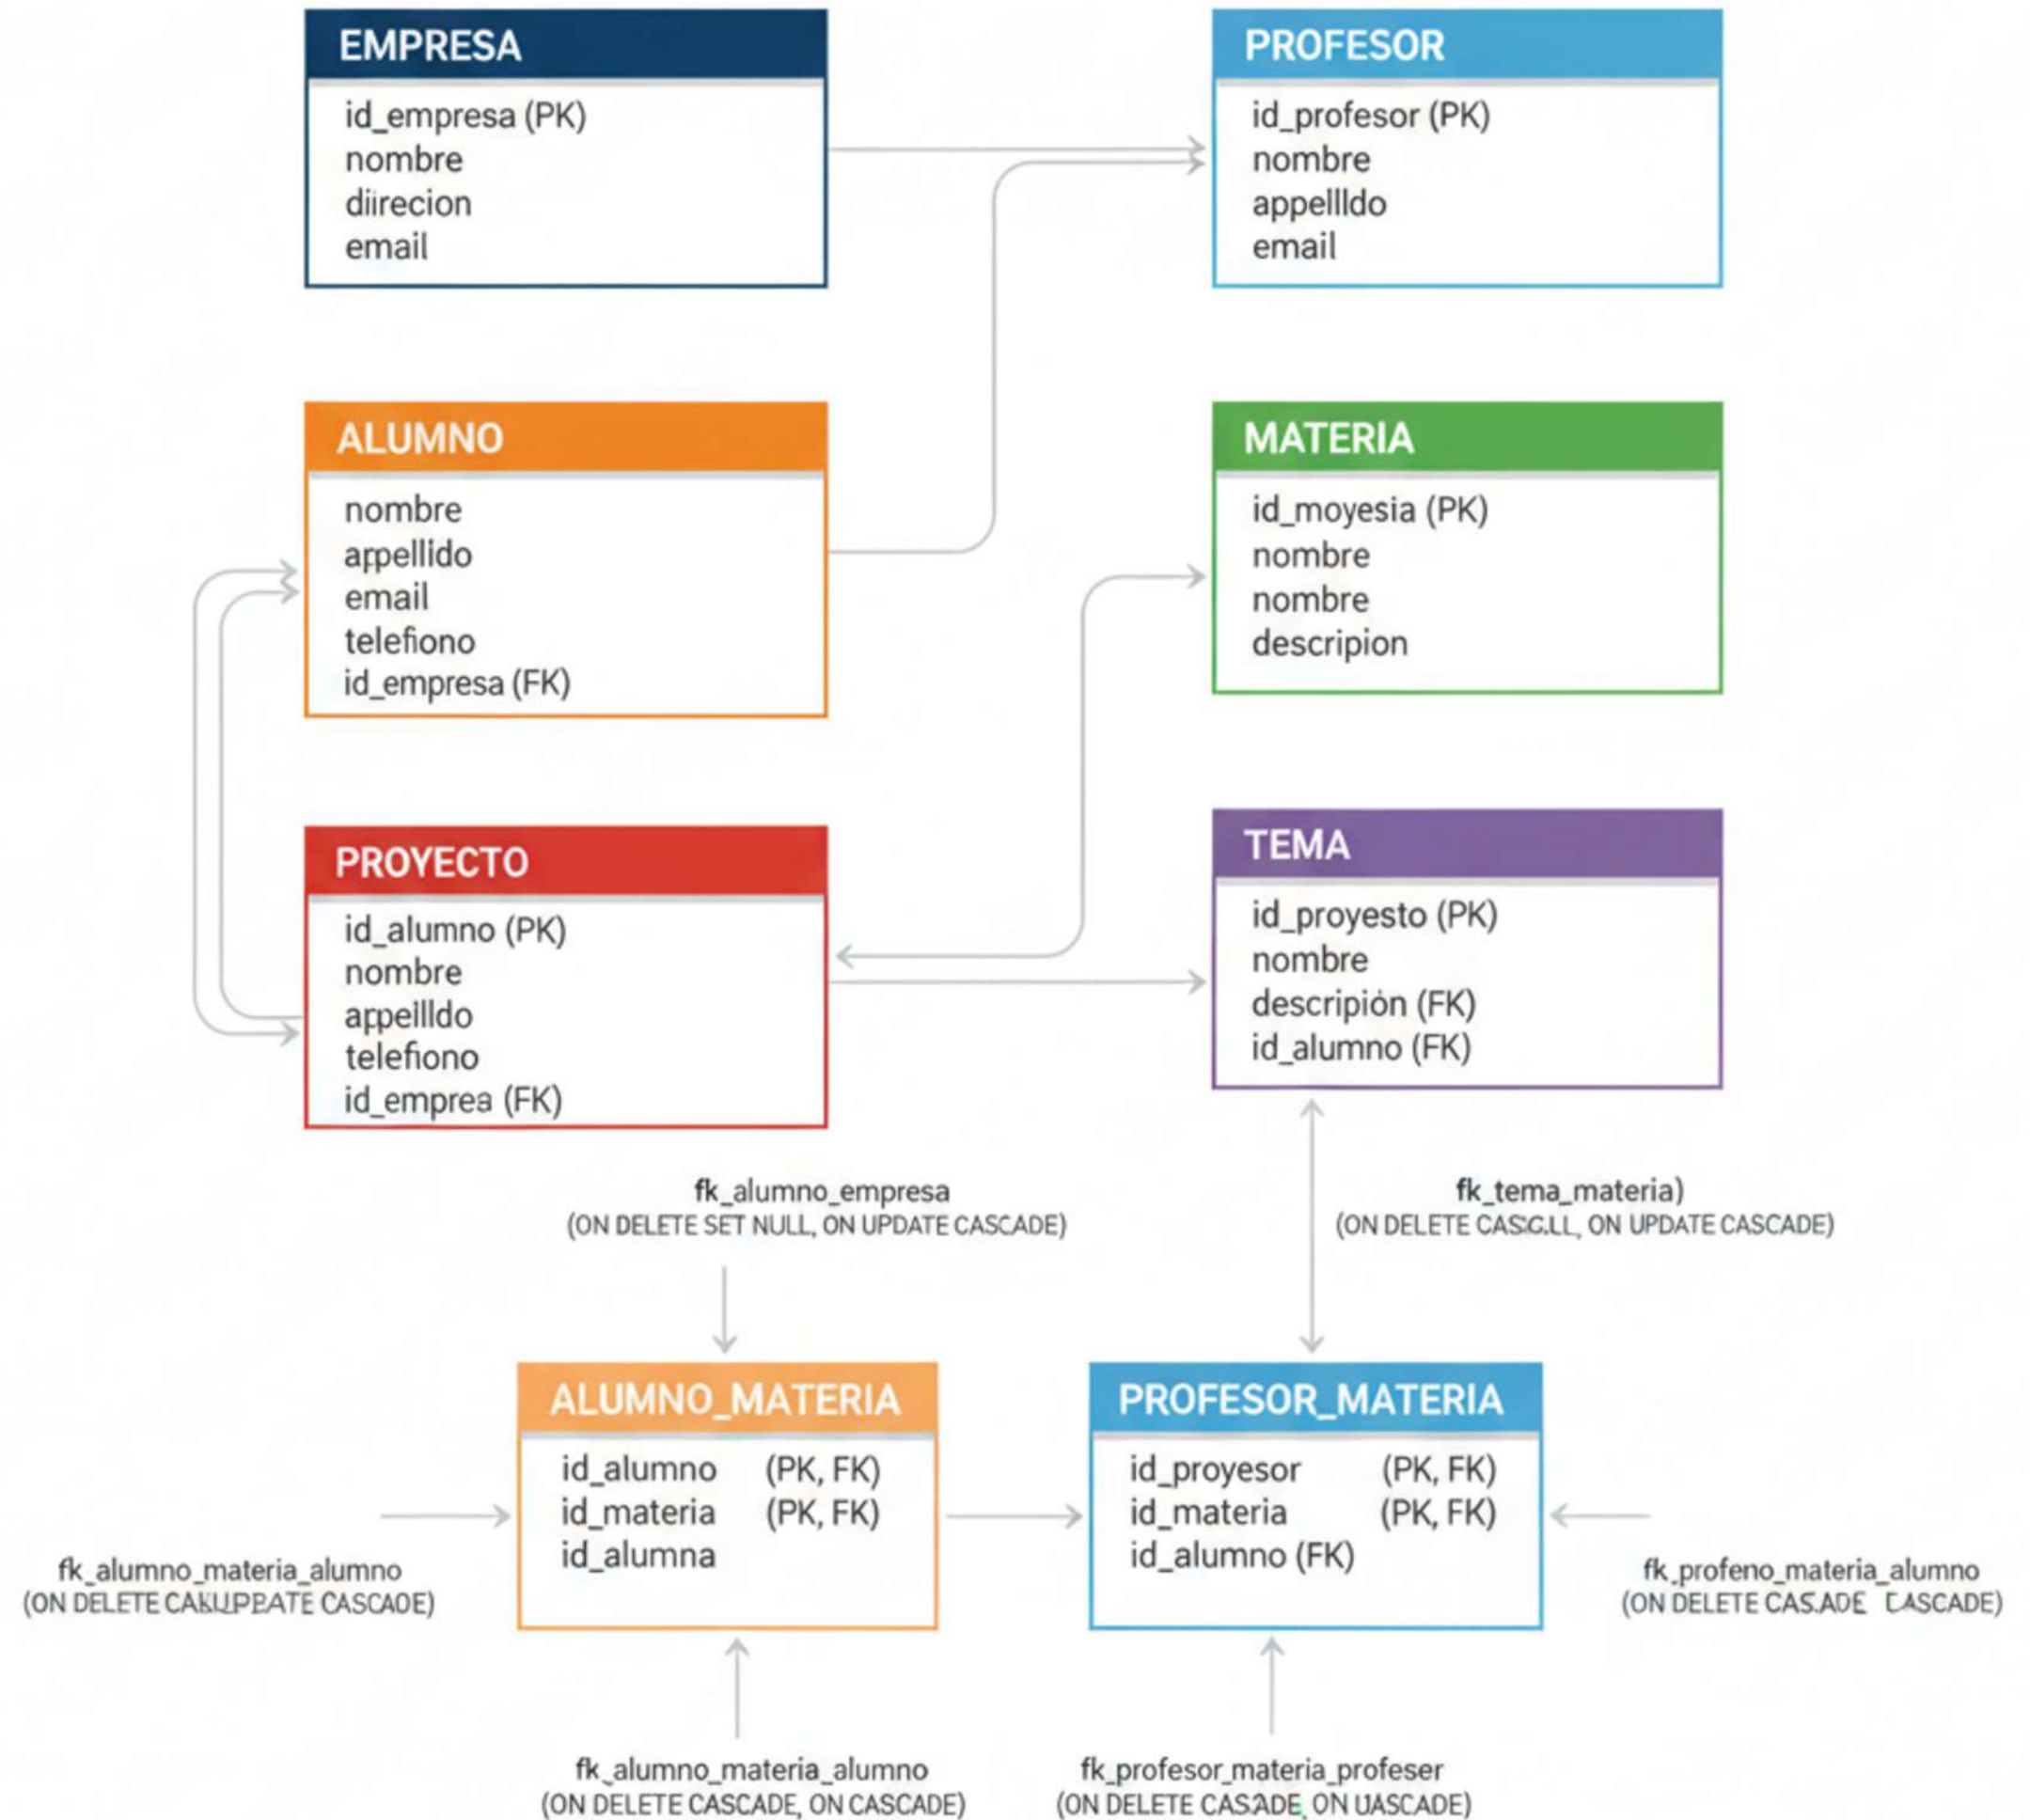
EMPRESA
id_empresa (PK)
nombre
diirecion
email

PROFESOR
id_profesor (PK)
nombre
appellldo
email

ALUMNO
nombre
appellido
email
telefiono
id_empresa (FK)

MATERIA
id_moyesia (PK)
nombre
nombre
descripion

PROYECTO
id_alumno (PK)
nombre
appellldo
telefiono
id_emprea (FK)

TEMA
id_proyesto (PK)
nombre
descripión (FK)
id_alumno (FK)

fk_alumno_empresa
(ON DELETE SET NULL, ON UPDATE CASCADE)

fk_tema_materia)
(ON DELETE CASG.LL, ON UPDATE CASCADE)

ALUMNO_MATERIA
id_alumno (PK, FK)
id_materia (PK, FK)
id_alumna

PROFESOR_MATERIA
id_proyesor (PK, FK)
id_materia (PK, FK)
id_alumno (FK)

fk_alumno_materia_alumno
(ON DELETE CAKUPPATE CASCADE)

fk_profeno_materia_alumno
(ON DELETE CAS.ADE CASCADE)

fk_alumno_materia_alumno
(ON DELETE CASCADE, ON CASCADE)

fk_profesor_materia_profeser
(ON DELETE CASADE ON UASCADE)